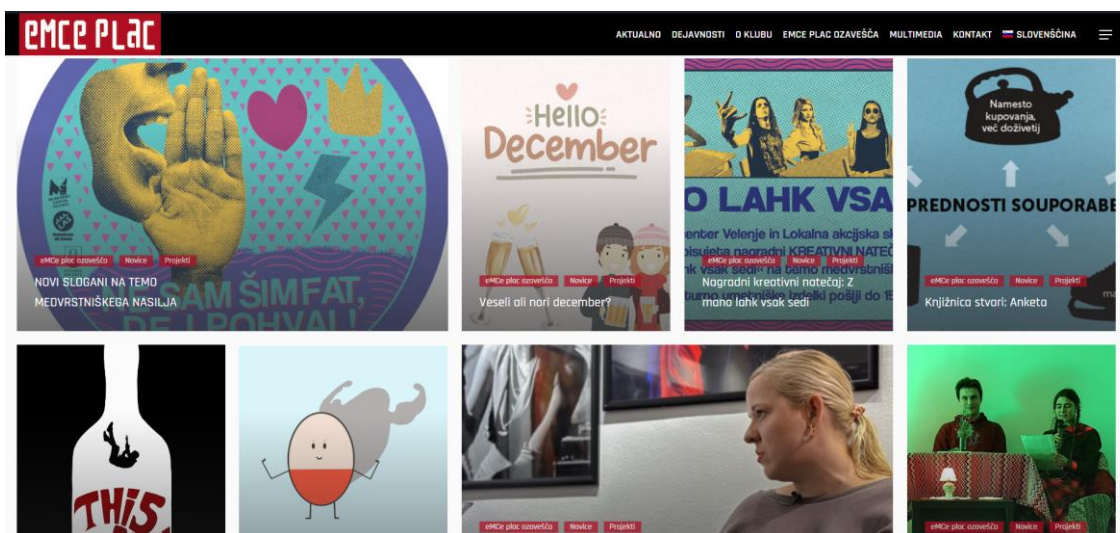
eMCe PLaC

AKTUALNO DEJAVNOSTI O KLUBU EMCE PLAC OZAVEŠČA MULTIMEDIA KONTAKT SLOVENŠČINA

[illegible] SAM ŠIMFAT, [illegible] POHVALI

eMCe plac ozavešča Novice Projekti

NOVI SLOGANI NA TEMO MEDVRSTNIŠKEGA NASILJA

Hello December

eMCe plac ozavešča Novice Projekti

Veseli ali nori december?

O LAHK VSA

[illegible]enter Velenje in Lokalna akcijska sk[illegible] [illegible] nagradni KREATIVNI NATEČ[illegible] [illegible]k vsak sedi" na temo medvrstniš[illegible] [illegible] izdelek pošlji do 15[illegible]

eMCe plac ozavešča Novice Projekti

Nagradni kreativni natečaj: Z mano lahk vsak sedi

Namesto kupovanja, več doživetij

PREDNOSTI SOUPORABE

eMCe plac ozavešča Novice Projekti

Knjižnica stvari: Anketa

THIS

eMCe plac ozavešča Novice Projekti

eMCe plac ozavešča Novice Projekti